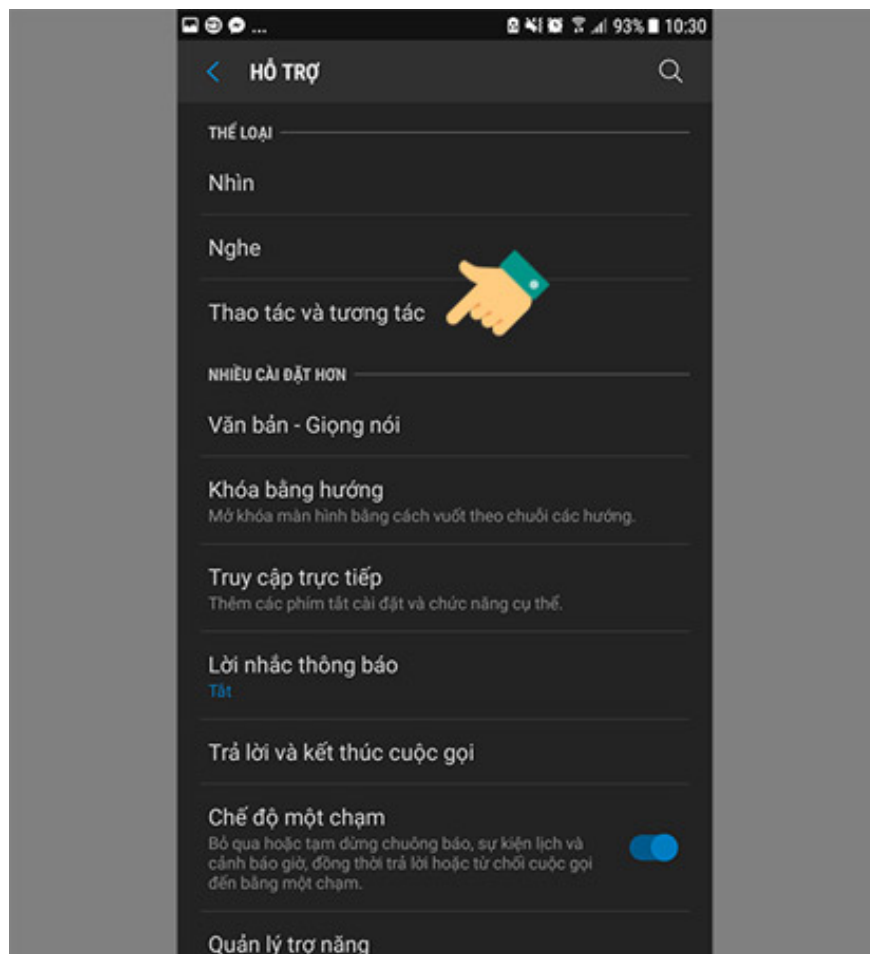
93% 10:30

HỖ TRỢ

THỂ LOẠI

Nhìn

Nghe

Thao tác và tương tác

NHIỀU CÀI ĐẶT HƠN

Văn bản - Giọng nói

Khóa bằng hướng
Mở khóa màn hình bằng cách vuốt theo chuỗi các hướng.

Truy cập trực tiếp
Thêm các phím tắt cài đặt và chức năng cụ thể.

Lời nhắc thông báo
Tắt

Trả lời và kết thúc cuộc gọi

Chế độ một chạm
Bỏ qua hoặc tạm dừng chuông báo, sự kiện lịch và cảnh báo giờ, đồng thời trả lời hoặc từ chối cuộc gọi đến bằng một chạm.

Quản lý trợ năng